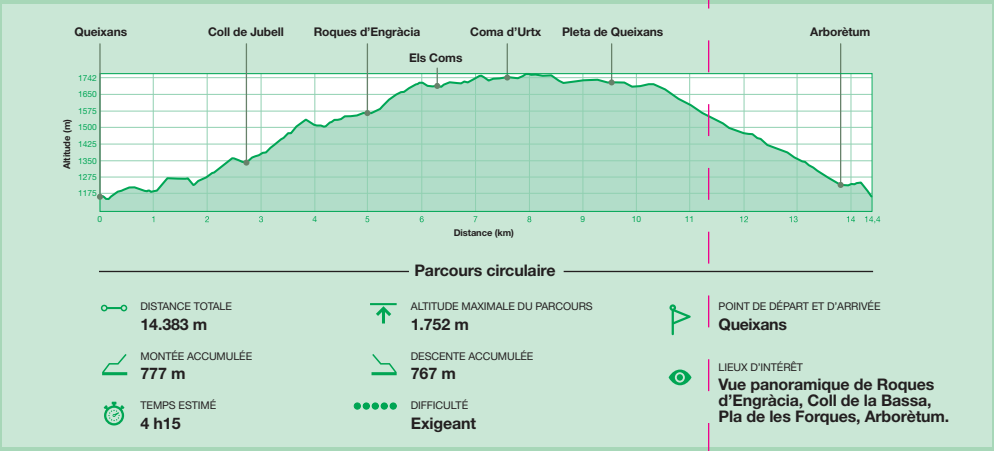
Queixans
Coll de Jubell
Roques d'Engràcia
Els Coms
Coma d'Urtx
Pleta de Queixans
Arborètum

1742
1650
1575
1500
1425
1350
1275
1175

Altitude (m)

0 1 2 3 4 5 6 7 8 9 10 11 12 13 14 14,4

Distance (km)

Parcours circulaire

DISTANCE TOTALE
14.383 m

ALTITUDE MAXIMALE DU PARCOURS
1.752 m

POINT DE DÉPART ET D'ARRIVÉE
Queixans

MONTÉE ACCUMULÉE
777 m

DESCENTE ACCUMULÉE
767 m

LIEUX D'INTÉRÊT
Vue panoramique de Roques d'Engràcia, Coll de la Bassa, Pla de les Forques, Arborètum.

TEMPS ESTIMÉ
4 h15

DIFFICULTÉ
Exigeant